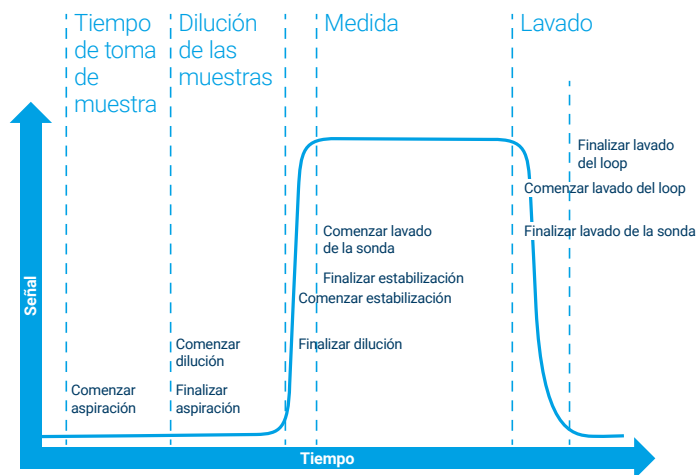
Tiempo de toma de muestra

Dilución de las muestras

Medida

Lavado

Finalizar lavado del loop

Comenzar lavado del loop

Finalizar lavado de la sonda

Comenzar lavado de la sonda

Finalizar estabilización

Comenzar estabilización

Finalizar dilución

Comenzar dilución

Comenzar aspiración

Finalizar aspiración

Señal

Tiempo